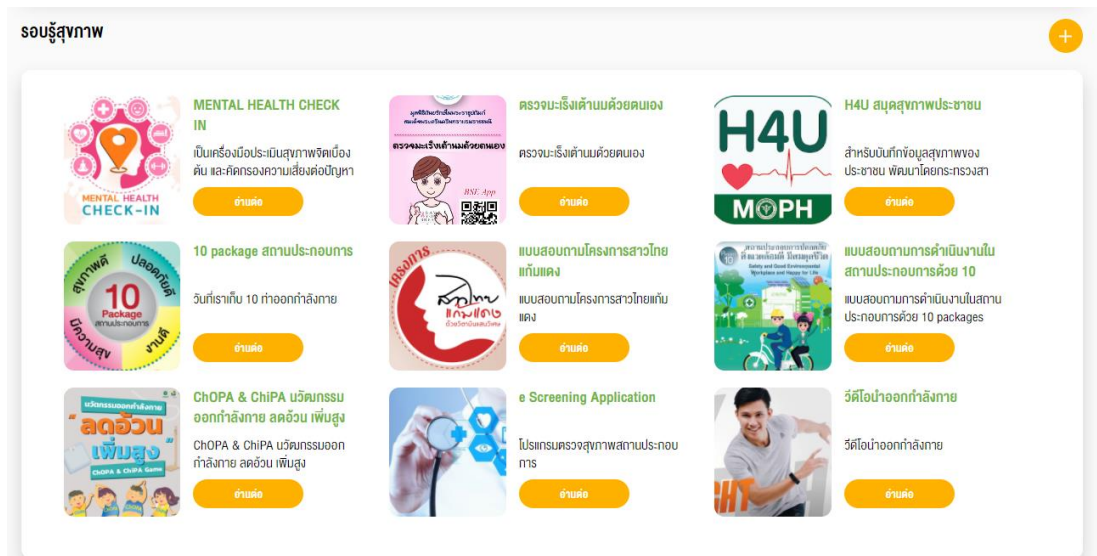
รอบรู้สุขภาพ

+

MENTAL HEALTH CHECK-IN

MENTAL HEALTH CHECK IN

เป็นเครื่องมือประเมินสุขภาพจิตเบื้องต้น และคัดกรองความเสี่ยงต่อปัญหา

อ่านต่อ

ตรวจมะเร็งเต้านมด้วยตนเอง

BSE App

ตรวจมะเร็งเต้านมด้วยตนเอง

ตรวจมะเร็งเต้านมด้วยตนเอง

อ่านต่อ

H4U

MOPH

H4U สมุดสุขภาพประชาชน

สำหรับบันทึกข้อมูลสุขภาพของประชาชน พัฒนาโดยกระทรวงสา

อ่านต่อ

สุขภาพดี ปลอดภัย 10 Package สถานประกอบการ มีความสุข งานดี

10 package สถานประกอบการ

วันที่เราเก็บ 10 ท่าออกกำลังกาย

อ่านต่อ

โครงการ สาวไทยแก้มแดง

แบบสอบถามโครงการสาวไทยแก้มแดง

แบบสอบถามโครงการสาวไทยแก้มแดง

อ่านต่อ

10 Safety and Good Environmental Workplace and Happy for Life

แบบสอบถามการดำเนินงานในสถานประกอบการด้วย 10

แบบสอบถามการดำเนินงานในสถานประกอบการด้วย 10 packages

อ่านต่อ

นวัตกรรมออกกำลังกาย ลดอ้วน เพิ่มสูง ChOPA & ChiPA Game

ChOPA & ChiPA นวัตกรรมออกกำลังกาย ลดอ้วน เพิ่มสูง

ChOPA & ChiPA นวัตกรรมออกกำลังกาย ลดอ้วน เพิ่มสูง

อ่านต่อ

e Screening Application

โปรแกรมตรวจสุขภาพสถานประกอบการ

อ่านต่อ

วีดีโอนำออกกำลังกาย

วีดีโอนำออกกำลังกาย

อ่านต่อ